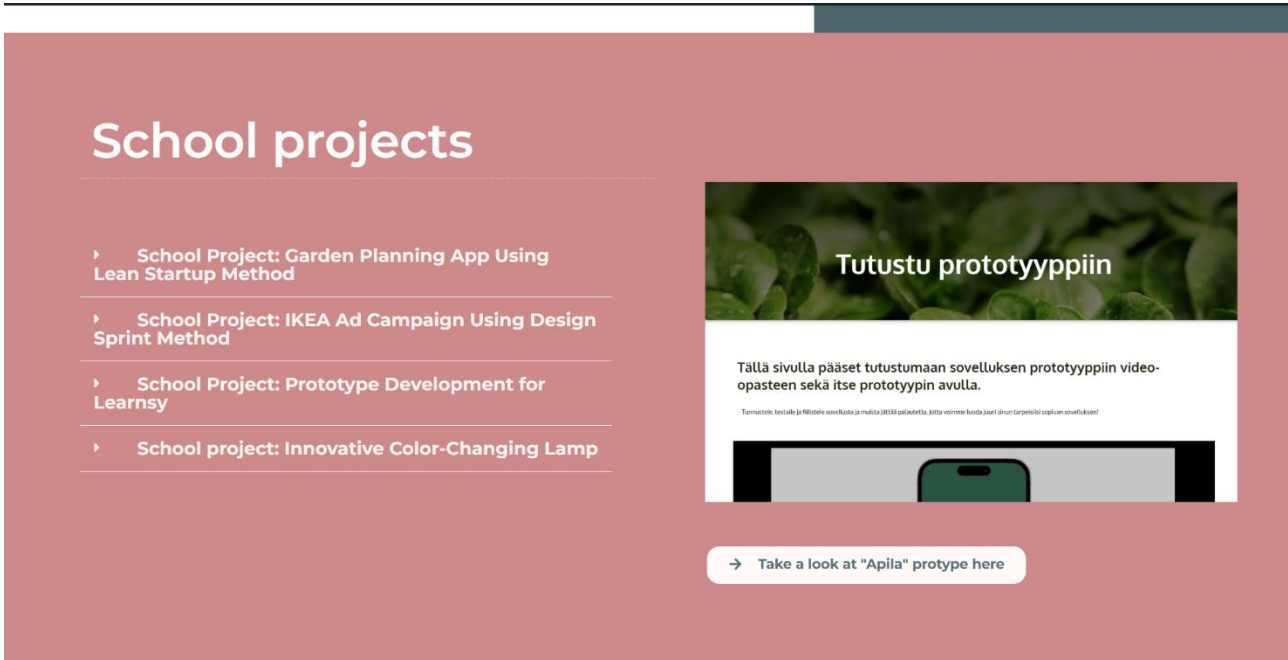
School projects

School Project: Garden Planning App Using Lean Startup Method

School Project: IKEA Ad Campaign Using Design Sprint Method

School Project: Prototype Development for Learnsy

School project: Innovative Color-Changing Lamp

Tutustu prototyyppiin

Tällä sivulla pääset tutustumaan sovelluksen prototyyppiin video-opasteen sekä itse prototyypin avulla.

Tunnustele, testaile ja fiilistele sovellusta ja muista jättää palautetta, jotta voimme luoda juuri sinun tarpeisiisi sopivan sovelluksen!

→ Take a look at "Apila" protype here